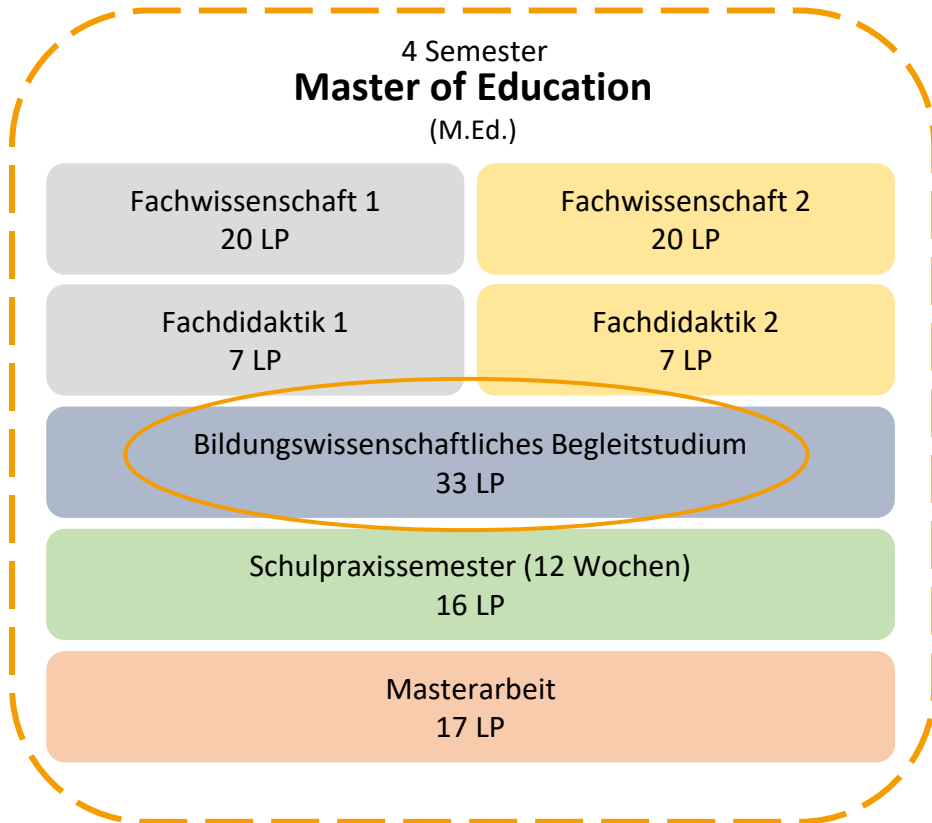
4 Semester
**Master of Education**
(M.Ed.)

Fachwissenschaft 1
20 LP

Fachwissenschaft 2
20 LP

Fachdidaktik 1
7 LP

Fachdidaktik 2
7 LP

Bildungswissenschaftliches Begleitstudium
33 LP

Schulpraxissemester (12 Wochen)
16 LP

Masterarbeit
17 LP